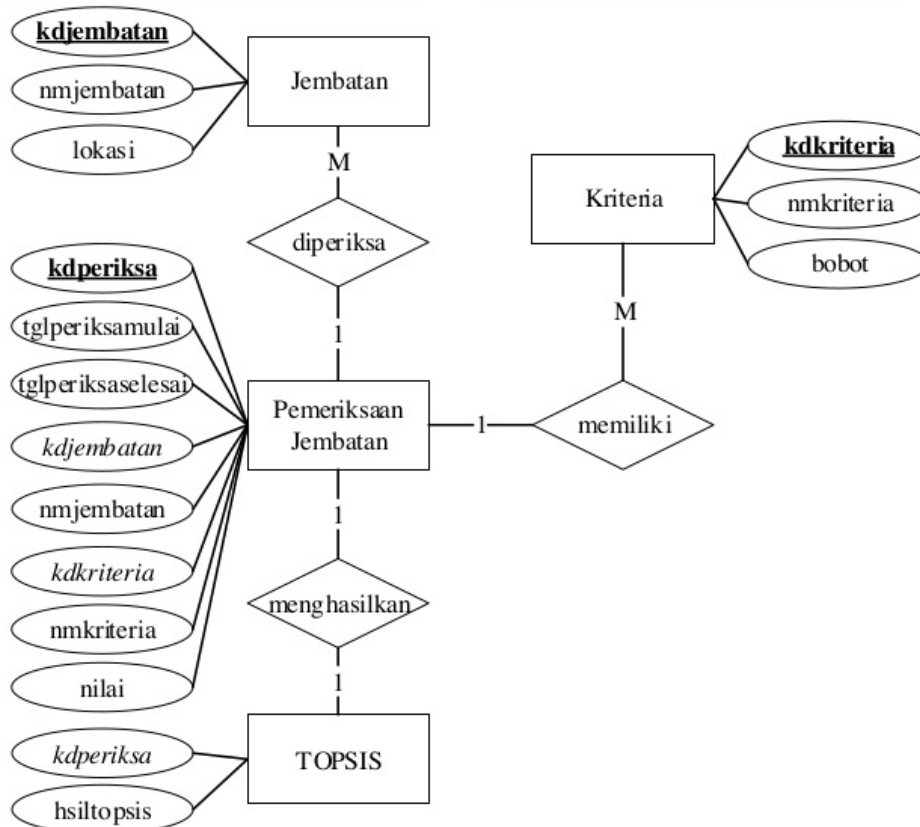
kdjembatan
nmjembatan
lokasi
Jembatan
M
diperiksa
1
Kriteria
kdkriteria
nmkriteria
bobot
M
kdperiksa
tglperiksamulai
tglperiksaselesai
kdjembatan
nmjembatan
kdkriteria
nmkriteria
nilai
Pemeriksaan Jembatan
1
memiliki
1
menghasilkan
1
TOPSIS
kdperiksa
hsiltopsis